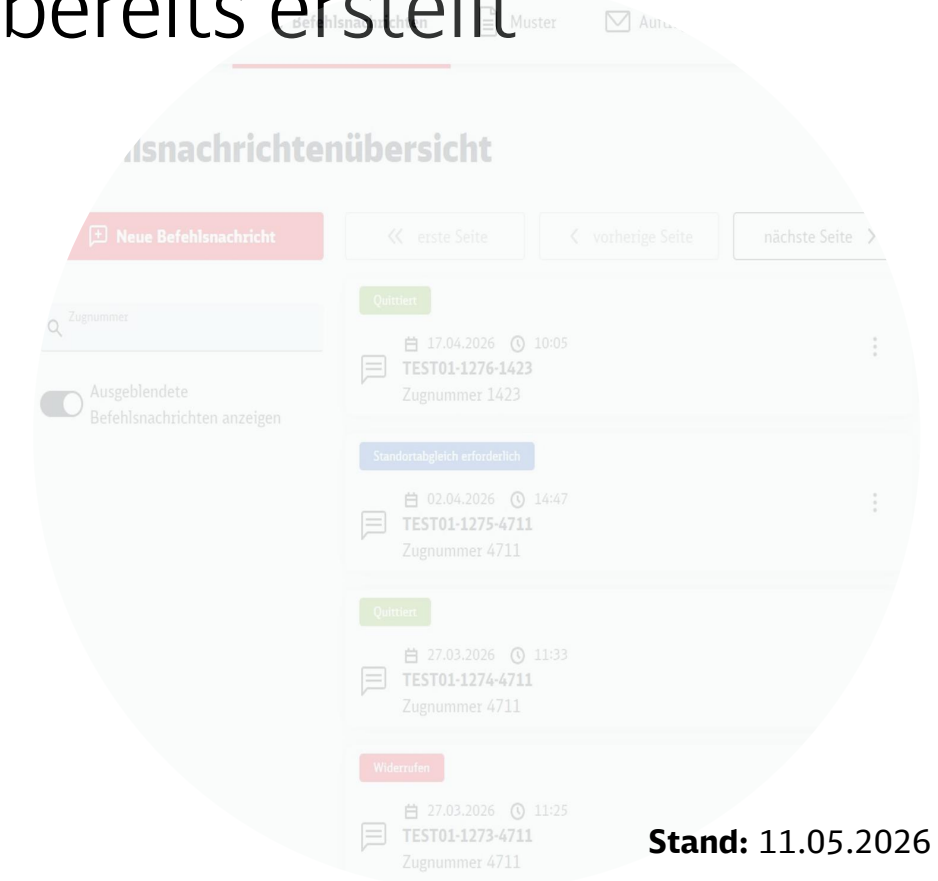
bereits erstellt

Befehlsnachrichten Muster Aufu

lsnachrichtenübersicht

Neue Befehlsnachricht

erste Seite

vorherige Seite

nächste Seite

Zugnummer

Ausgeblendete Befehlsnachrichten anzeigen

Quittiert

17.04.2026 10:05
TEST01-1276-1423
Zugnummer 1423

Standortabgleich erforderlich

02.04.2026 14:47
TEST01-1275-4711
Zugnummer 4711

Quittiert

27.03.2026 11:33
TEST01-1274-4711
Zugnummer 4711

Widerrufen

27.03.2026 11:25
TEST01-1273-4711
Zugnummer 4711

**Stand:** 11.05.2026